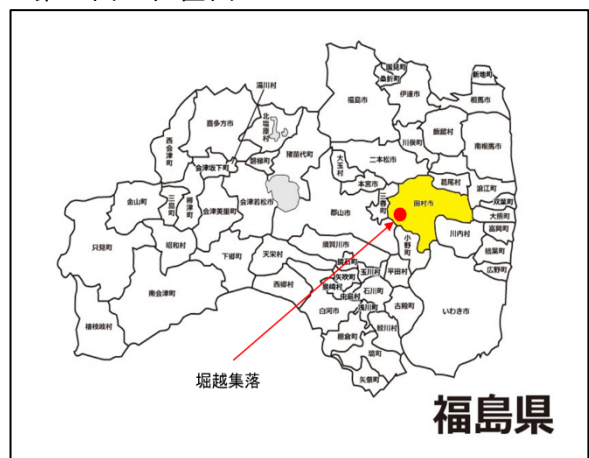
湯川村
喜多方市
北塩原村
猪苗代町
西会津町
会津坂下町
磐梯町
湯川村
柳津町
三島町
会津若松市
金山町
会津美里町
昭和村
只見町
下郷町
天栄村
南会津町
檜枝岐村
国見町
桑折町
新地町
相馬市
伊達市
福島市
川俣町
飯舘村
南相馬市
大玉村
二本松市
本宮市
葛尾村
浪江町
双葉町
大熊町
富岡町
楢葉町
広野町
三春町
田村市
郡山市
小野町
川内村
須賀川市
鏡石町
玉川村
平田村
西郷村
矢吹町
泉崎村
中島村
石川町
古殿町
白河市
棚倉町
浅川町
鮫川村
塙町
矢祭町
いわき市
堀越集落
福島県